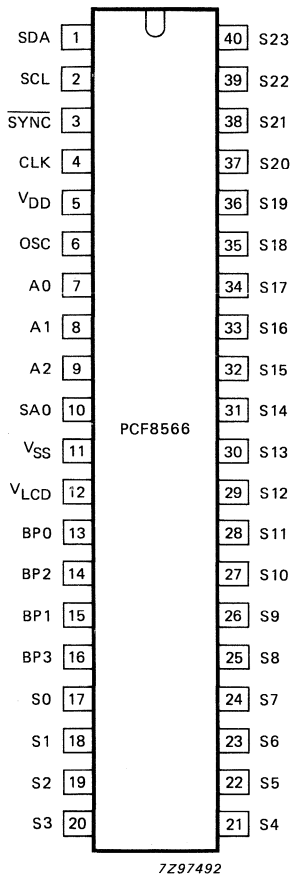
SDA 1
SCL 2
$\overline{SYNC}$ 3
CLK 4
$V_{DD}$ 5
OSC 6
A0 7
A1 8
A2 9
SA0 10
$V_{SS}$ 11
$V_{LCD}$ 12
BP0 13
BP2 14
BP1 15
BP3 16
S0 17
S1 18
S2 19
S3 20

PCF8566

40 S23
39 S22
38 S21
37 S20
36 S19
35 S18
34 S17
33 S16
32 S15
31 S14
30 S13
29 S12
28 S11
27 S10
26 S9
25 S8
24 S7
23 S6
22 S5
21 S4

7Z97492